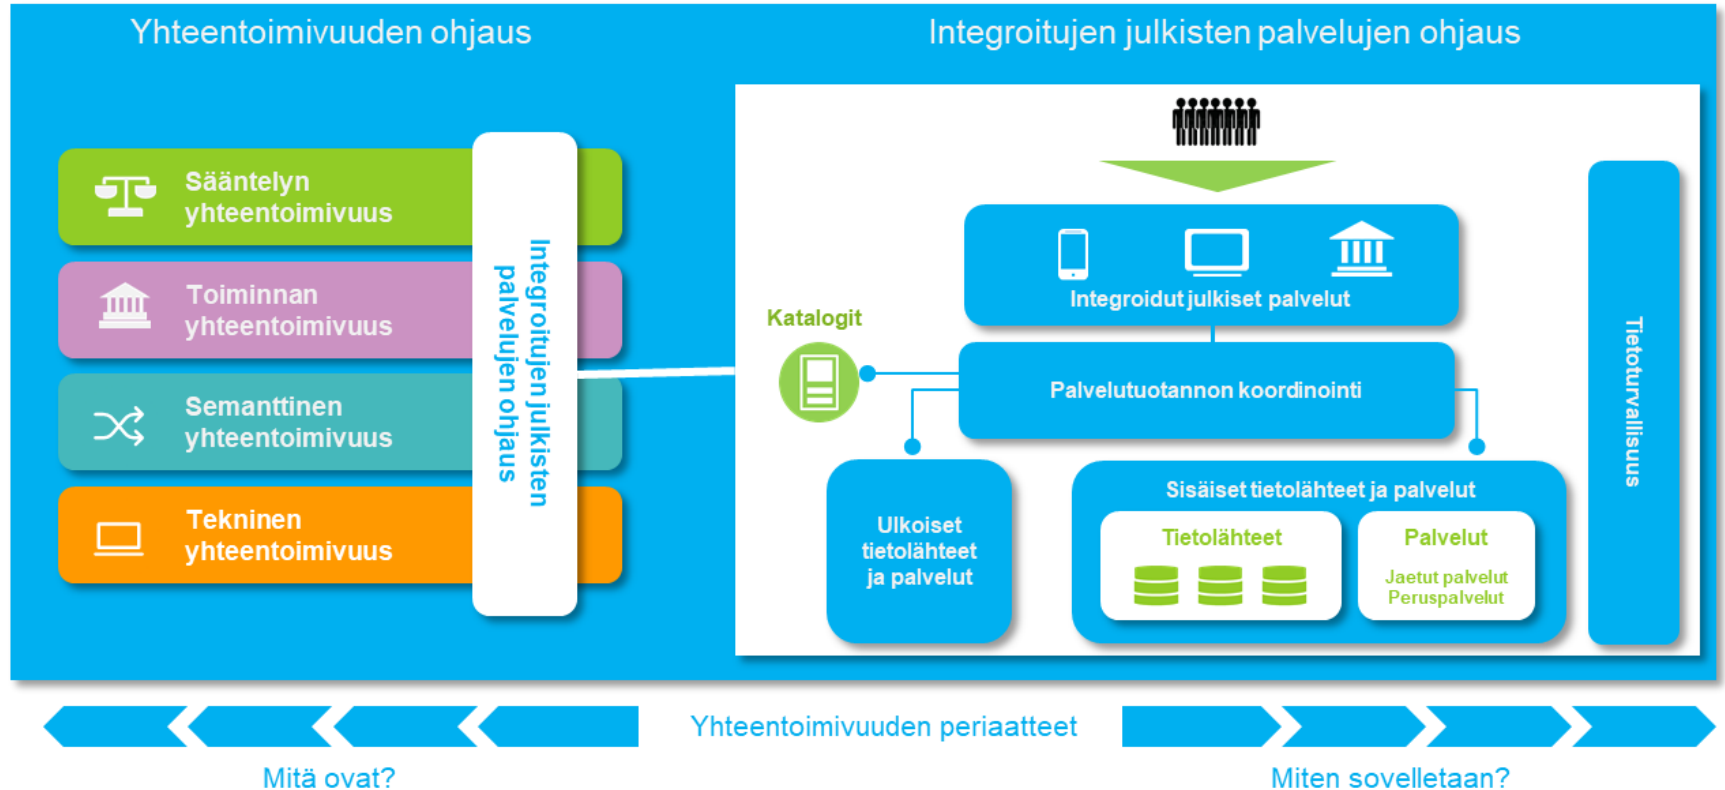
Yhteentoimivuuden ohjaus

Integroitujen julkisten palvelujen ohjaus

Sääntelyn yhteentoimivuus

Toiminnan yhteentoimivuus

Semanttinen yhteentoimivuus

Tekninen yhteentoimivuus

Integroitujen julkisten palvelujen ohjaus

Katalogit

Integroidut julkiset palvelut

Palvelutuotannon koordinointi

Ulkoiset tietolähteet ja palvelut

Sisäiset tietolähteet ja palvelut

Tietolähteet

Palvelut

Jaetut palvelut
Peruspalvelut

Tietoturvallisuus

Yhteentoimivuuden periaatteet

Mitä ovat?

Miten sovelletaan?